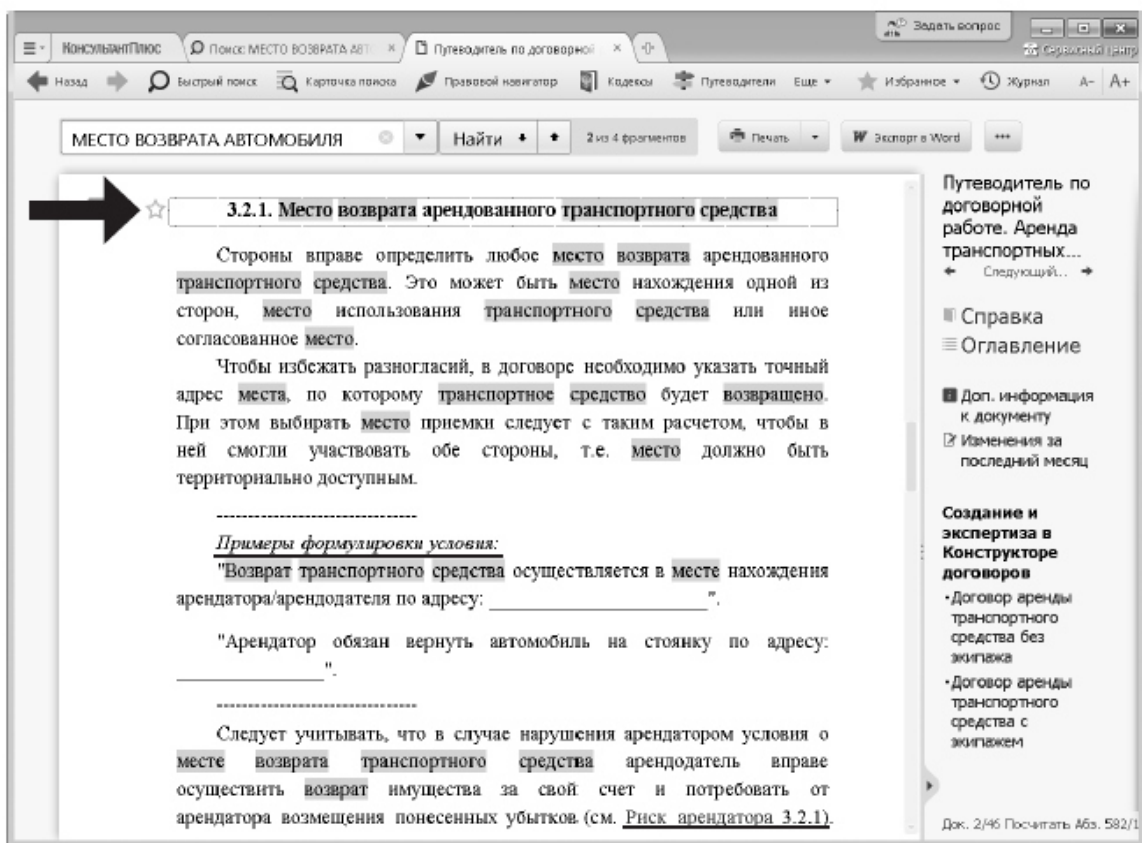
КонсультантПлюс | Поиск: МЕСТО ВОЗВРАТА АВТО × | Путеводитель по договорной × | Задать вопрос | Сервисный центр

Назад | Быстрый поиск | Карточка поиска | Правовой навигатор | Кодексы | Путеводители | Еще | Избранное | Журнал | A- | A+

МЕСТО ВОЗВРАТА АВТОМОБИЛЯ | Найти | 2 из 4 фрагментов | Печать | Экспорт в Word | ...

3.2.1. Место возврата арендованного транспортного средства

Стороны вправе определить любое место возврата арендованного транспортного средства. Это может быть место нахождения одной из сторон, место использования транспортного средства или иное согласованное место.

Чтобы избежать разногласий, в договоре необходимо указать точный адрес места, по которому транспортное средство будет возвращено. При этом выбирать место приемки следует с таким расчетом, чтобы в ней смогли участвовать обе стороны, т.е. место должно быть территориально доступным.

--------------------------------

Примеры формулировки условия:

"Возврат транспортного средства осуществляется в месте нахождения арендатора/арендодателя по адресу: ______________________".

"Арендатор обязан вернуть автомобиль на стоянку по адресу: _______________".

--------------------------------

Следует учитывать, что в случае нарушения арендатором условия о месте возврата транспортного средства арендодатель вправе осуществить возврат имущества за свой счет и потребовать от арендатора возмещения понесенных убытков (см. Риск арендатора 3.2.1).

Путеводитель по договорной работе. Аренда транспортных...
Следующий...

Справка
Оглавление

Доп. информация к документу
Изменения за последний месяц

Создание и экспертиза в Конструкторе договоров
• Договор аренды транспортного средства без экипажа
• Договор аренды транспортного средства с экипажем

Док. 2/46 Посчитать Абз. 582/1